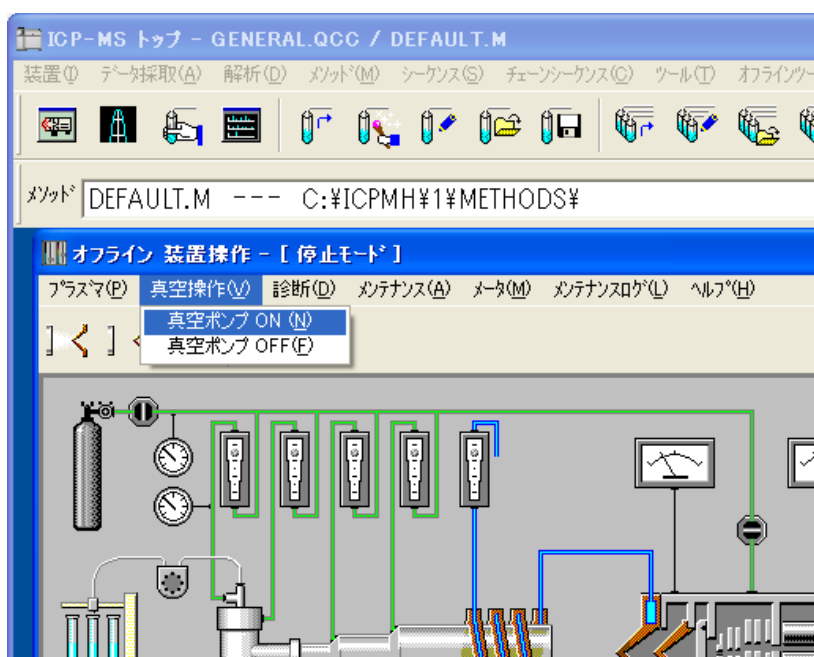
ICP-MS トップ - GENERAL.QCC / DEFAULT.M

装置(I) データ採取(A) 解析(D) メソッド(M) シーケンス(S) チェーンシーケンス(C) ツール(T) オフラインツー

メソッド DEFAULT.M --- C:¥ICPMH¥1¥METHODS¥

オフライン 装置操作 - [ 停止モード ]

プラズマ(P) 真空操作(V) 診断(D) メンテナンス(A) メータ(M) メンテナンスログ(L) ヘルプ(H)

真空ポンプ ON (N)
真空ポンプ OFF(F)